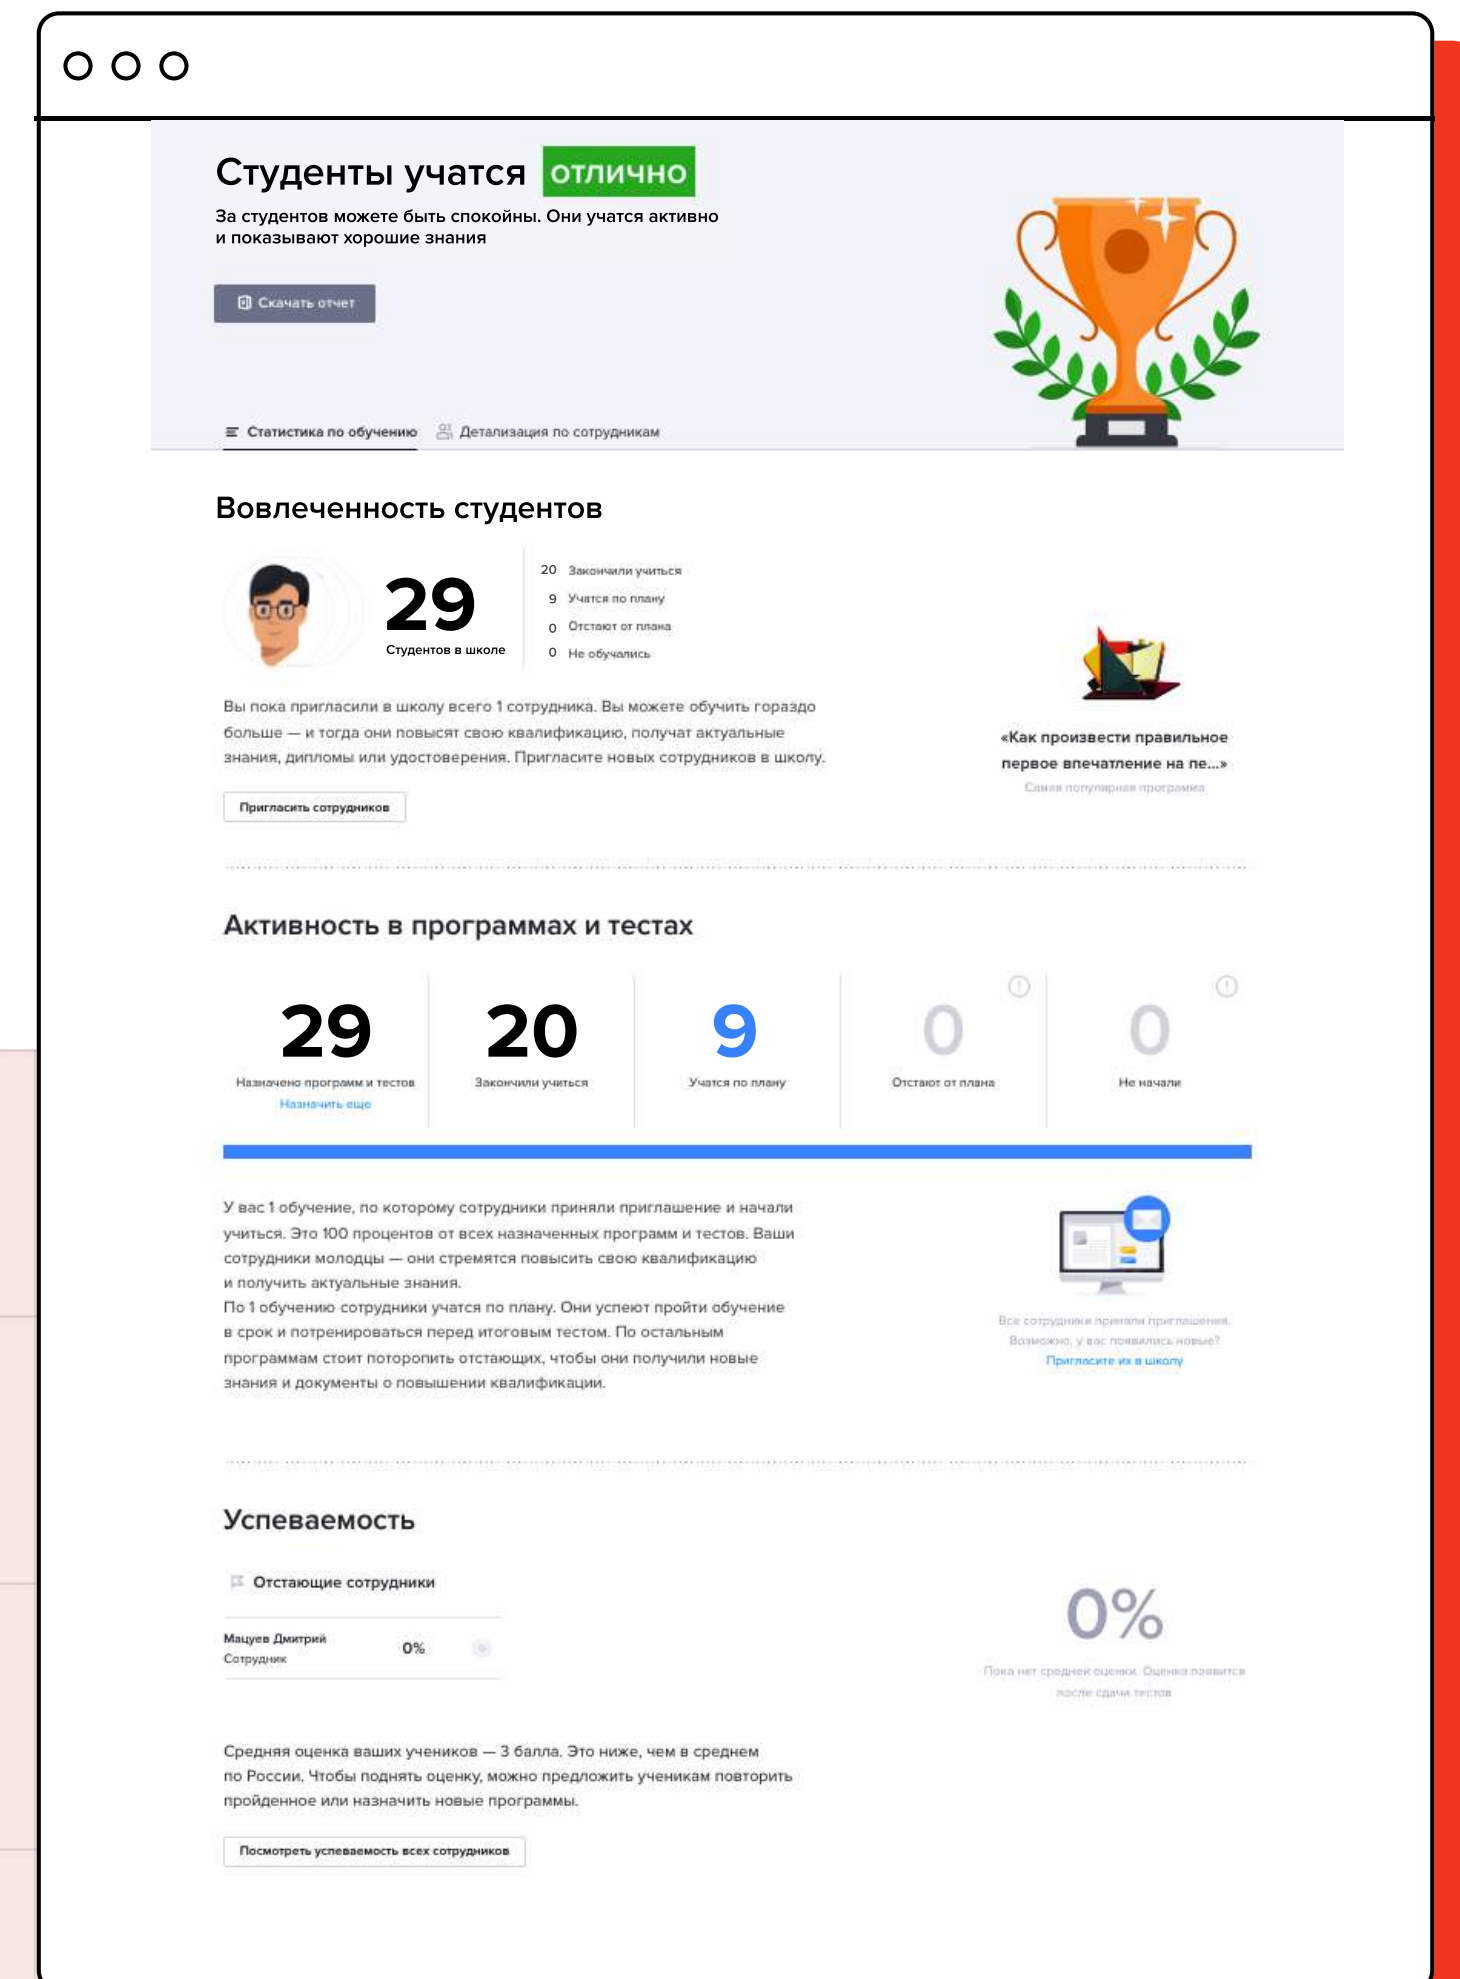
Студенты учатся отлично

За студентов можете быть спокойны. Они учатся активно и показывают хорошие знания

Скачать отчет

Статистика по обучению   Детализация по сотрудникам

Вовлеченность студентов

29
Студентов в школе

20 Закончили учиться
9 Учатся по плану
0 Отстают от плана
0 Не обучались

Вы пока пригласили в школу всего 1 сотрудника. Вы можете обучить гораздо больше — и тогда они повысят свою квалификацию, получат актуальные знания, дипломы или удостоверения. Пригласите новых сотрудников в школу.

Пригласить сотрудников

«Как произвести правильное первое впечатление на пе...»
Самая популярная программа

Активность в программах и тестах

| 29 | 20 | 9 | 0 | 0 |
|---|---|---|---|---|
| Назначено программ и тестов<br>Назначить еще | Закончили учиться | Учатся по плану | Отстают от плана | Не начали |

У вас 1 обучение, по которому сотрудники приняли приглашение и начали учиться. Это 100 процентов от всех назначенных программ и тестов. Ваши сотрудники молодцы — они стремятся повысить свою квалификацию и получить актуальные знания.
По 1 обучению сотрудники учатся по плану. Они успеют пройти обучение в срок и потренироваться перед итоговым тестом. По остальным программам стоит поторопить отстающих, чтобы они получили новые знания и документы о повышении квалификации.

Все сотрудники приняли приглашения. Возможно, у вас появились новые? Пригласите их в школу

Успеваемость

Отстающие сотрудники

Мацуев Дмитрий
Сотрудник
0%

0%
Пока нет средней оценки. Оценка появится после сдачи тестов

Средняя оценка ваших учеников — 3 балла. Это ниже, чем в среднем по России. Чтобы поднять оценку, можно предложить ученикам повторить пройденное или назначить новые программы.

Посмотреть успеваемость всех сотрудников